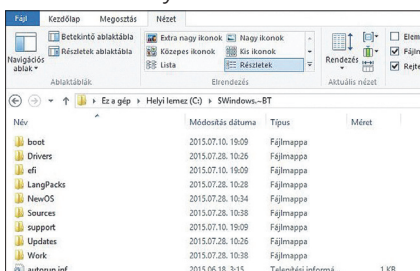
Fájl Kezdőlap Megosztás Nézet

Betekintő ablaktábla
Részletek ablaktábla
Navigációs ablak
Ablaktáblák

Extra nagy ikonok
Nagy ikonok
Közepes ikonok
Kis ikonok
Lista
Részletek
Elrendezés

Rendezés
Aktuális nézet

Elem
Fájln
Rejte

Ez a gép › Helyi lemez (C:) › $Windows.~BT

| Név | Módosítás dátuma | Típus | Méret |
|---|---|---|---|
| boot | 2015.07.10. 19:09 | Fájlmappa | |
| Drivers | 2015.07.28. 10:26 | Fájlmappa | |
| efi | 2015.07.10. 19:09 | Fájlmappa | |
| LangPacks | 2015.07.28. 10:28 | Fájlmappa | |
| NewOS | 2015.07.28. 10:34 | Fájlmappa | |
| Sources | 2015.07.28. 10:38 | Fájlmappa | |
| support | 2015.07.10. 19:09 | Fájlmappa | |
| Updates | 2015.07.28. 10:26 | Fájlmappa | |
| Work | 2015.07.28. 10:38 | Fájlmappa | |
| autorun.inf | 2015.06.18. 3:15 | Telepítési informá... | 1 KB |